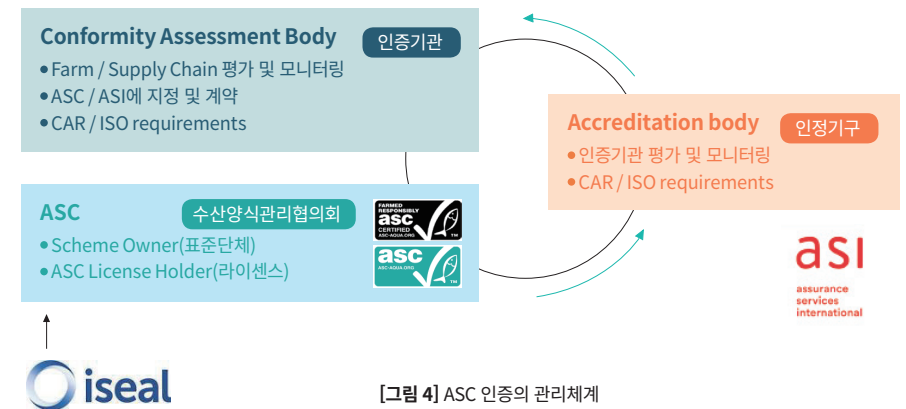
Conformity Assessment Body
인증기관
• Farm / Supply Chain 평가 및 모니터링
• ASC / ASI에 지정 및 계약
• CAR / ISO requirements

Accreditation body
인정기구
• 인증기관 평가 및 모니터링
• CAR / ISO requirements

ASC
수산양식관리협의회
• Scheme Owner(표준단체)
• ASC License Holder(라이센스)

FARMED RESPONSIBLY asc CERTIFIED ASC-AQUA.ORG

asc ASC-AQUA.ORG

asi
assurance services international

iseal

[그림 4] ASC 인증의 관리체계